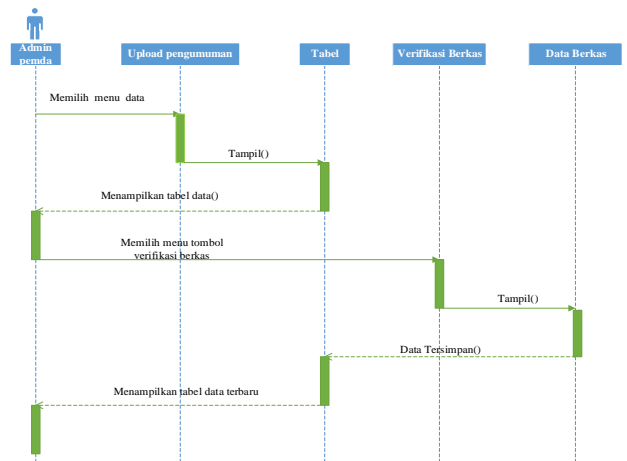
Admin pemda

Upload pengumuman

Tabel

Verifikasi Berkas

Data Berkas

Memilih menu data

Tampil()

Menampilkan tabel data()

Memilih menu tombol verifikasi berkas

Tampil()

Data Tersimpan()

Menampilkan tabel data terbaru